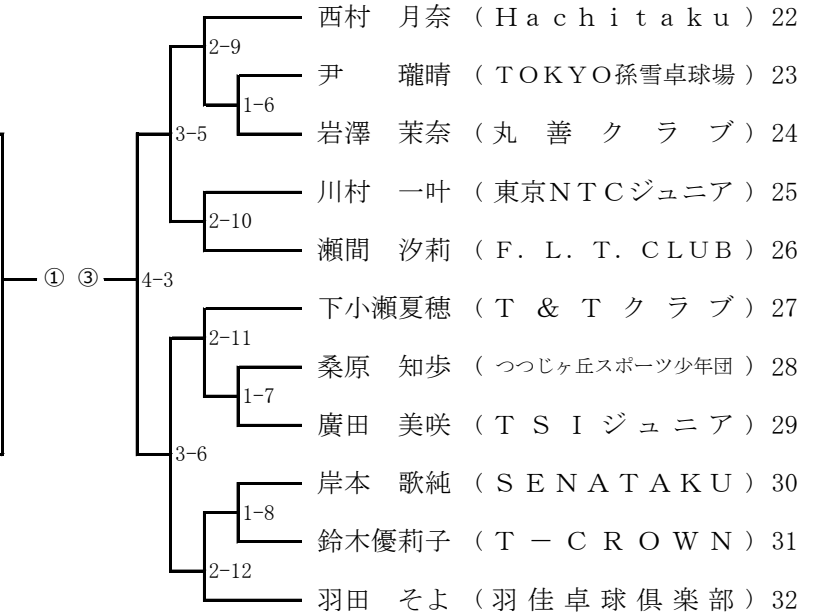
2-9
1-6
3-5
2-10
① ③
4-3
2-11
1-7
3-6
1-8
2-12

西村　月奈　（Ｈａｃｈｉｔａｋｕ）22
尹　　瓏晴　（ＴＯＫＹＯ孫雪卓球場）23
岩澤　茉奈　（丸　善　ク　ラ　ブ）24
川村　一叶　（東京ＮＴＣジュニア）25
瀬間　汐莉　（Ｆ．Ｌ．Ｔ．ＣＬＵＢ）26
下小瀬夏穂　（Ｔ　＆　Ｔ　ク　ラ　ブ）27
桑原　知歩　（つつじヶ丘スポーツ少年団）28
廣田　美咲　（ＴＳＩジュニア）29
岸本　歌純　（ＳＥＮＡＴＡＫＵ）30
鈴木優莉子　（Ｔ－ＣＲＯＷＮ）31
羽田　そよ　（羽佳卓球倶楽部）32